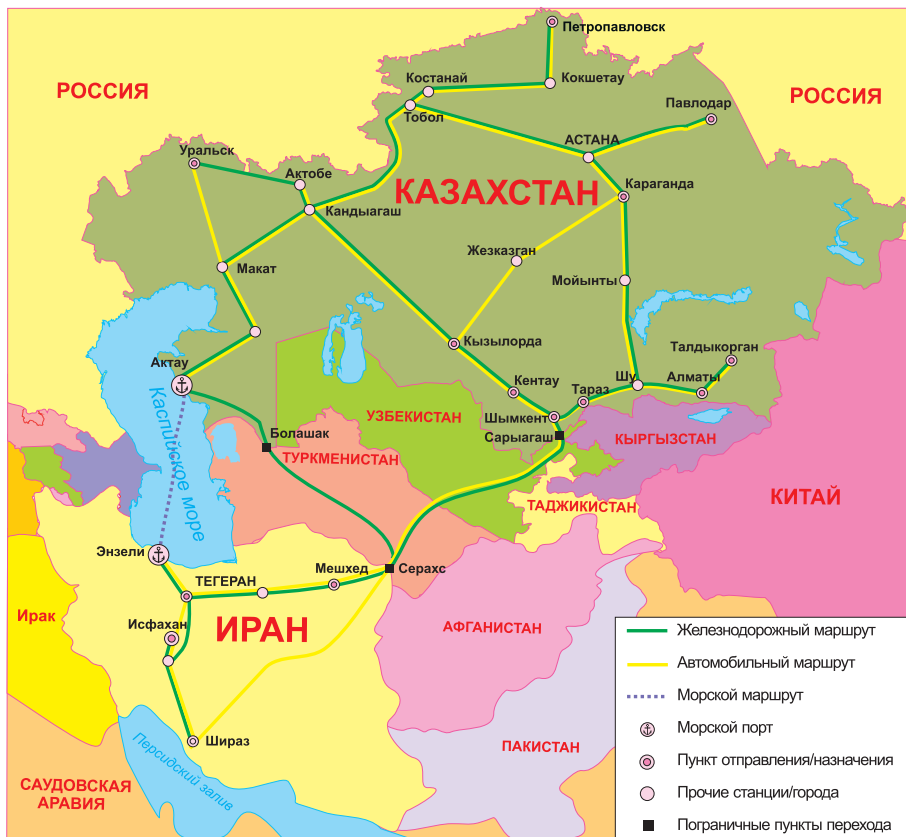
Петропавловск
Костанай
Кокшетау
РОССИЯ
РОССИЯ
Тобол
Павлодар
Уральск
АСТАНА
Актобе
КАЗАХСТАН
Караганда
Кандыагаш
Жезказган
Макат
Мойынты
Талдыкорган
Кызылорда
Актау
Кентау
Тараз
Шу
Алматы
Каспийское море
УЗБЕКИСТАН
Шымкент
Сарыагаш
Болашак
КЫРГЫЗСТАН
ТУРКМЕНИСТАН
КИТАЙ
ТАДЖИКИСТАН
Энзели
Мешхед
Серахс
ТЕГЕРАН
Ирак
Исфахан
ИРАН
АФГАНИСТАН
Персидский залив
Шираз
ПАКИСТАН
САУДОВСКАЯ АРАВИЯ

Железнодорожный маршрут
Автомобильный маршрут
Морской маршрут
Морской порт
Пункт отправления/назначения
Прочие станции/города
Пограничные пункты перехода